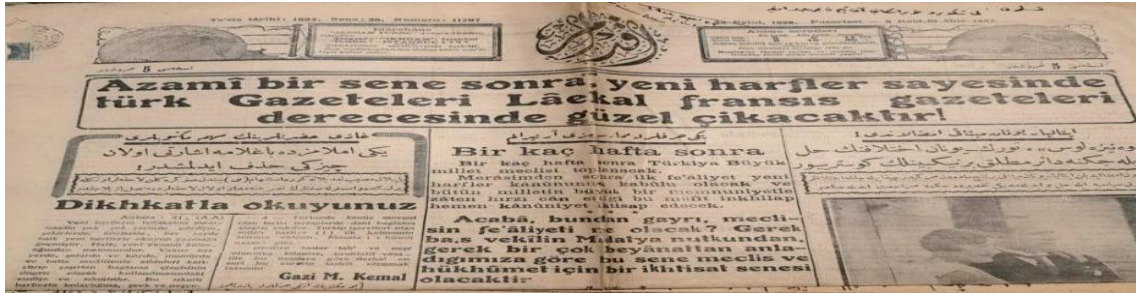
Azamî bir sene sonra yeni harfler sayesinde türk Gazeteleri Lâekal fransız gazeteleri derecesinde güzel çıkacaktır!

Dikhkatla okuyunuz

Gazi M. Kemal

Bir kaç hafta sonra

Bir kaç hafta sonra Türkiya Büyük millet meclisi toplanacak. Merasimden sonra ilk fe'aliyet yeni harfler kanununun kabûlu olacak ve bütün milletin büyük bir memnuniyetle zaten hızlı can attığı bu mesut inkılâp hemen kânûniyet iktisap edecek.

Acabâ, bundan gayrı, meclisin fe'âliyeti ne olacak? Gerek baş vekilin Malatya nutkundan, gerek bir çok beyanâtları anladığımıza göre bu sene meclis ve hükûmet için bir iktisat senesi olacaktır